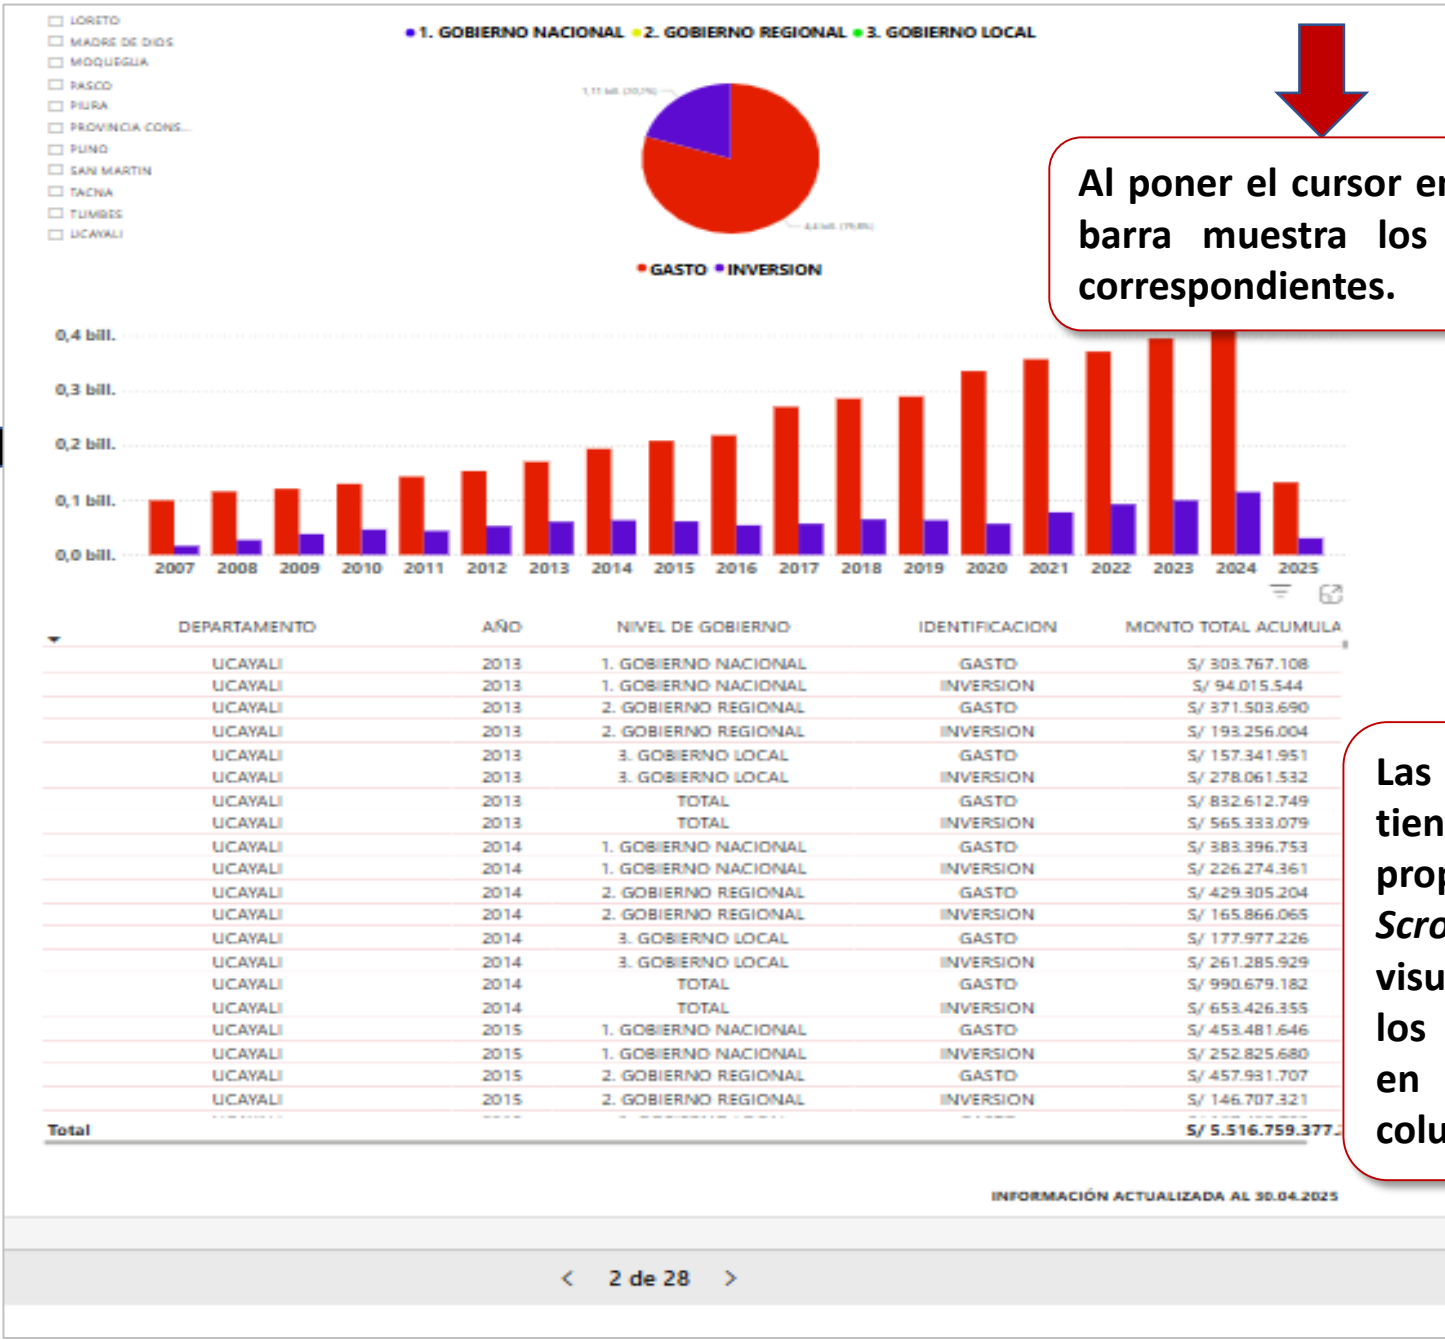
LORETO
MADRE DE DIOS
MOQUEGUA
PASCO
PIURA
PROVINCIA CONS...
PUNO
SAN MARTIN
TACNA
TUMBES
UCAYALI

1. GOBIERNO NACIONAL 2. GOBIERNO REGIONAL 3. GOBIERNO LOCAL

1,11 bill. (20,2%)
4,4 bill. (79,8%)

GASTO INVERSION

Al poner el cursor en barra muestra los correspondientes.

0,4 bill.
0,3 bill.
0,2 bill.
0,1 bill.
0,0 bill.

2007 2008 2009 2010 2011 2012 2013 2014 2015 2016 2017 2018 2019 2020 2021 2022 2023 2024 2025

| DEPARTAMENTO | AÑO | NIVEL DE GOBIERNO | IDENTIFICACION | MONTO TOTAL ACUMULA |
|---|---|---|---|---|
| UCAYALI | 2013 | 1. GOBIERNO NACIONAL | GASTO | S/ 303.767.108 |
| UCAYALI | 2013 | 1. GOBIERNO NACIONAL | INVERSION | S/ 94.015.544 |
| UCAYALI | 2013 | 2. GOBIERNO REGIONAL | GASTO | S/ 371.503.690 |
| UCAYALI | 2013 | 2. GOBIERNO REGIONAL | INVERSION | S/ 193.256.004 |
| UCAYALI | 2013 | 3. GOBIERNO LOCAL | GASTO | S/ 157.341.951 |
| UCAYALI | 2013 | 3. GOBIERNO LOCAL | INVERSION | S/ 278.061.532 |
| UCAYALI | 2013 | TOTAL | GASTO | S/ 832.612.749 |
| UCAYALI | 2013 | TOTAL | INVERSION | S/ 565.333.079 |
| UCAYALI | 2014 | 1. GOBIERNO NACIONAL | GASTO | S/ 383.396.753 |
| UCAYALI | 2014 | 1. GOBIERNO NACIONAL | INVERSION | S/ 226.274.361 |
| UCAYALI | 2014 | 2. GOBIERNO REGIONAL | GASTO | S/ 429.305.204 |
| UCAYALI | 2014 | 2. GOBIERNO REGIONAL | INVERSION | S/ 165.866.065 |
| UCAYALI | 2014 | 3. GOBIERNO LOCAL | GASTO | S/ 177.977.226 |
| UCAYALI | 2014 | 3. GOBIERNO LOCAL | INVERSION | S/ 261.285.929 |
| UCAYALI | 2014 | TOTAL | GASTO | S/ 990.679.182 |
| UCAYALI | 2014 | TOTAL | INVERSION | S/ 653.426.355 |
| UCAYALI | 2015 | 1. GOBIERNO NACIONAL | GASTO | S/ 453.481.646 |
| UCAYALI | 2015 | 1. GOBIERNO NACIONAL | INVERSION | S/ 252.825.680 |
| UCAYALI | 2015 | 2. GOBIERNO REGIONAL | GASTO | S/ 457.931.707 |
| UCAYALI | 2015 | 2. GOBIERNO REGIONAL | INVERSION | S/ 146.707.321 |
| Total | | | | S/ 5.516.759.377.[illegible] |

Las tien prop Scro visu los en colu

INFORMACIÓN ACTUALIZADA AL 30.04.2025

< 2 de 28 >